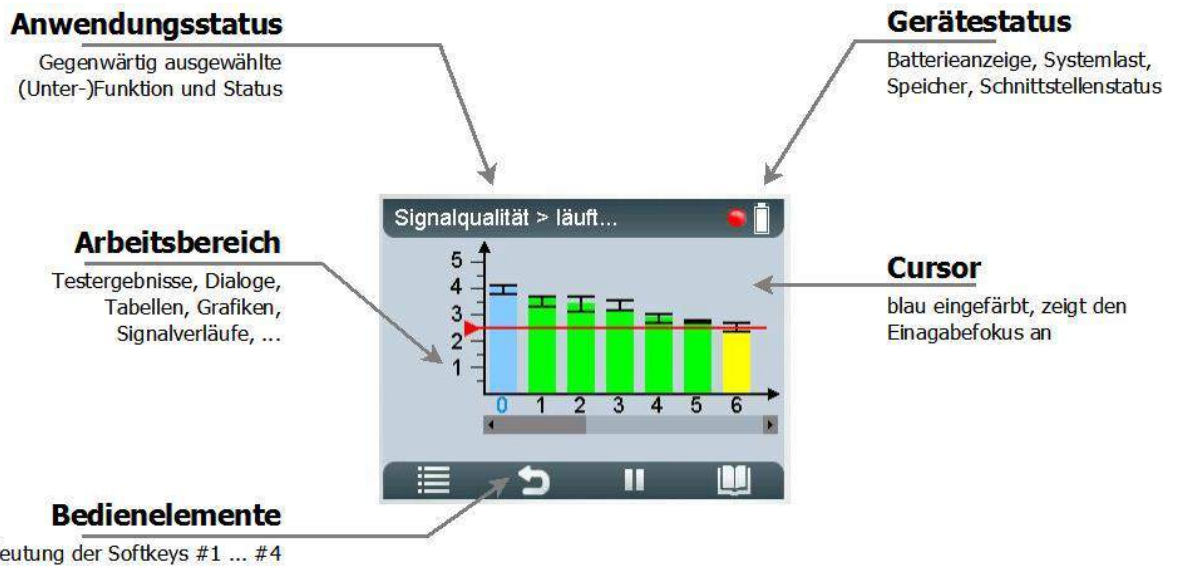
Anwendungsstatus

Gegenwärtig ausgewählte (Unter-)Funktion und Status

Gerätestatus

Batterieanzeige, Systemlast, Speicher, Schnittstellenstatus

Signalqualität > läuft...

Arbeitsbereich

Testergebnisse, Dialoge, Tabellen, Grafiken, Signalverläufe, ...

5
4
3
2
1

0 1 2 3 4 5 6

Cursor

blau eingefärbt, zeigt den Einagabefokus an

Bedienelemente

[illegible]eutung der Softkeys #1 ... #4